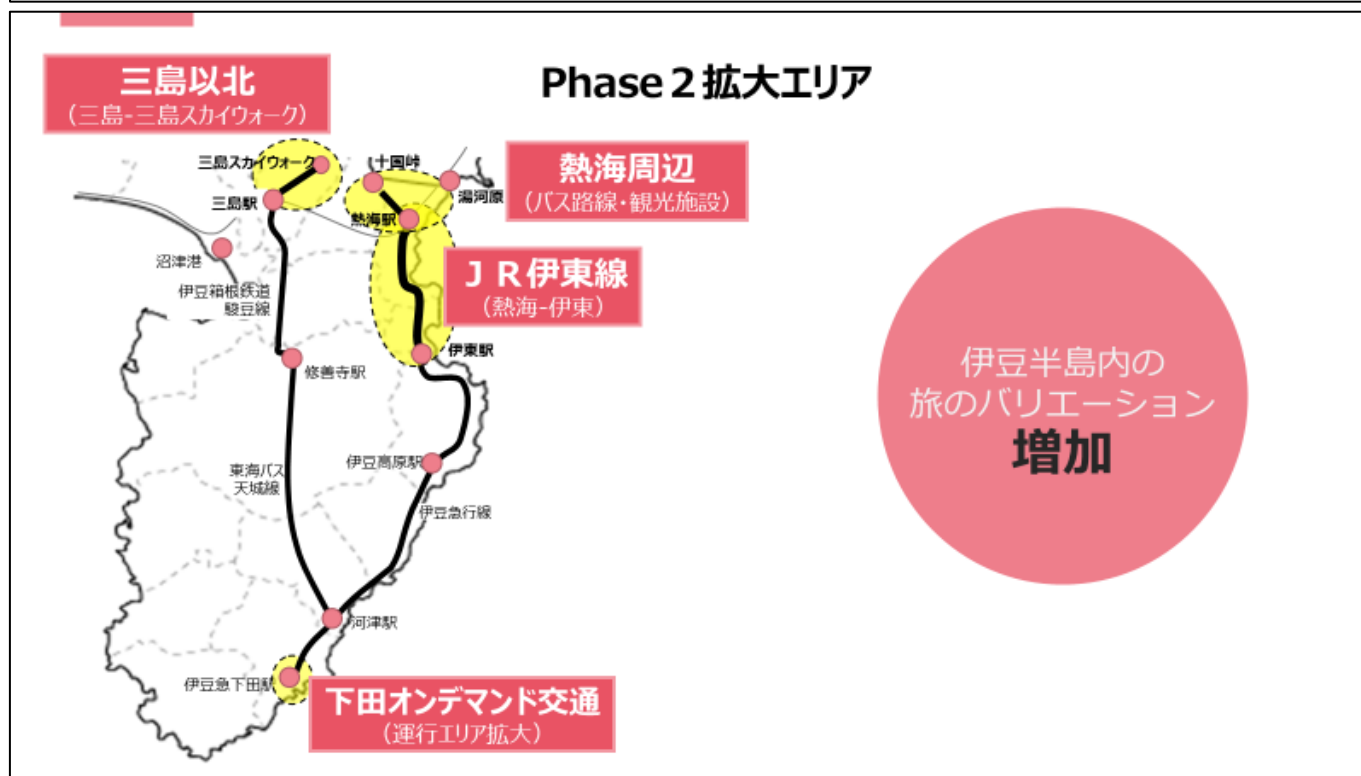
三島以北
（三島-三島スカイウォーク）

Phase２拡大エリア

三島スカイウォーク
三島駅
沼津港
伊豆箱根鉄道
駿豆線
十国峠
湯河原
熱海駅

熱海周辺
（バス路線・観光施設）

ＪＲ伊東線
（熱海-伊東）

伊東駅
修善寺駅
東海バス
天城線
伊豆高原駅
伊豆急行線
河津駅
伊豆急下田駅

下田オンデマンド交通
（運行エリア拡大）

伊豆半島内の
旅のバリエーション
増加